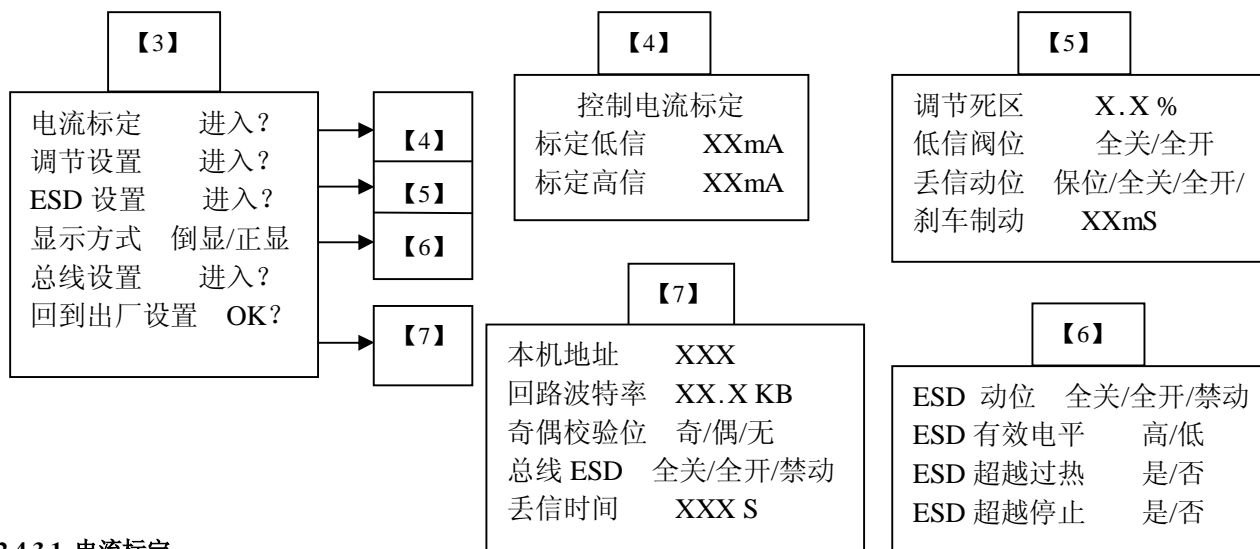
【3】

电流标定 进入？
调节设置 进入？
ESD 设置 进入？
显示方式 倒显/正显
总线设置 进入？
回到出厂设置 OK？

【4】
【5】
【6】
【7】

【4】

控制电流标定
标定低信 XXmA
标定高信 XXmA

【5】

调节死区 X.X %
低信阀位 全关/全开
丢信动位 保位/全关/全开/
刹车制动 XXmS

【7】

本机地址 XXX
回路波特率 XX.X KB
奇偶校验位 奇/偶/无
总线 ESD 全关/全开/禁动
丢信时间 XXX S

【6】

ESD 动位 全关/全开/禁动
ESD 有效电平 高/低
ESD 超越过热 是/否
ESD 超越停止 是/否

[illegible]